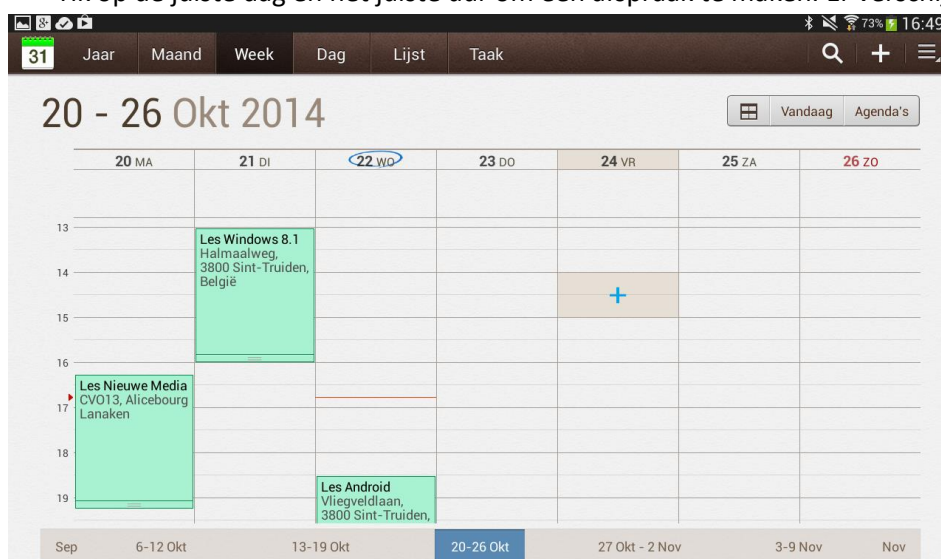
Tik op de juiste dag en het juiste uur om een afspraak te maken. Er verschijnt

73% 16:49

31 Jaar Maand Week Dag Lijst Taak

20 - 26 Okt 2014

Vandaag Agenda's

| 20 MA | 21 DI | 22 WO | 23 DO | 24 VR | 25 ZA | 26 ZO |
|---|---|---|---|---|---|---|

13
14
15
16
17
18
19

Les Windows 8.1
Halmaalweg, 3800 Sint-Truiden, België

Les Nieuwe Media
CVO13, Alicebourg Lanaken

Les Android
Vliegveldlaan, 3800 Sint-Truiden,

+

Sep 6-12 Okt 13-19 Okt 20-26 Okt 27 Okt - 2 Nov 3-9 Nov Nov